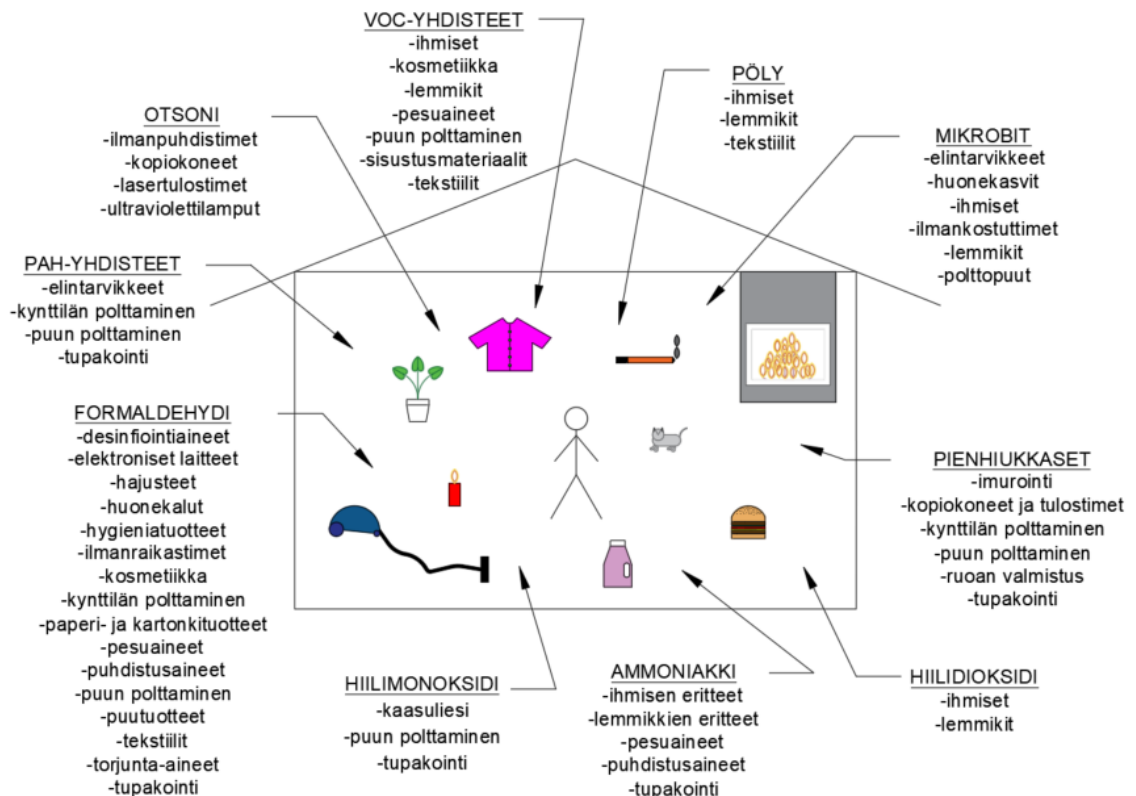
VOC-YHDISTEET
-ihmiset
-kosmetiikka
-lemmikit
-pesuaineet
-puun polttaminen
-sisustusmateriaalit
-tekstiilit

PÖLY
-ihmiset
-lemmikit
-tekstiilit

OTSONI
-ilmanpuhdistimet
-kopiokoneet
-lasertulostimet
-ultraviolettilamput

MIKROBIT
-elintarvikkeet
-huonekasvit
-ihmiset
-ilmankostuttimet
-lemmikit
-polttopuut

PAH-YHDISTEET
-elintarvikkeet
-kynttilän polttaminen
-puun polttaminen
-tupakointi

FORMALDEHYDI
-desinfiointiaineet
-elektroniset laitteet
-hajusteet
-huonekalut
-hygieniatuotteet
-ilmanraikastimet
-kosmetiikka
-kynttilän polttaminen
-paperi- ja kartonkituotteet
-pesuaineet
-puhdistusaineet
-puun polttaminen
-puutuotteet
-tekstiilit
-torjunta-aineet
-tupakointi

PIENHIUKKASET
-imurointi
-kopiokoneet ja tulostimet
-kynttilän polttaminen
-puun polttaminen
-ruoan valmistus
-tupakointi

HIILIMONOKSIDI
-kaasuliesi
-puun polttaminen
-tupakointi

AMMONIAKKI
-ihmisen eritteet
-lemmikkien eritteet
-pesuaineet
-puhdistusaineet
-tupakointi

HIILIDIOKSIDI
-ihmiset
-lemmikit